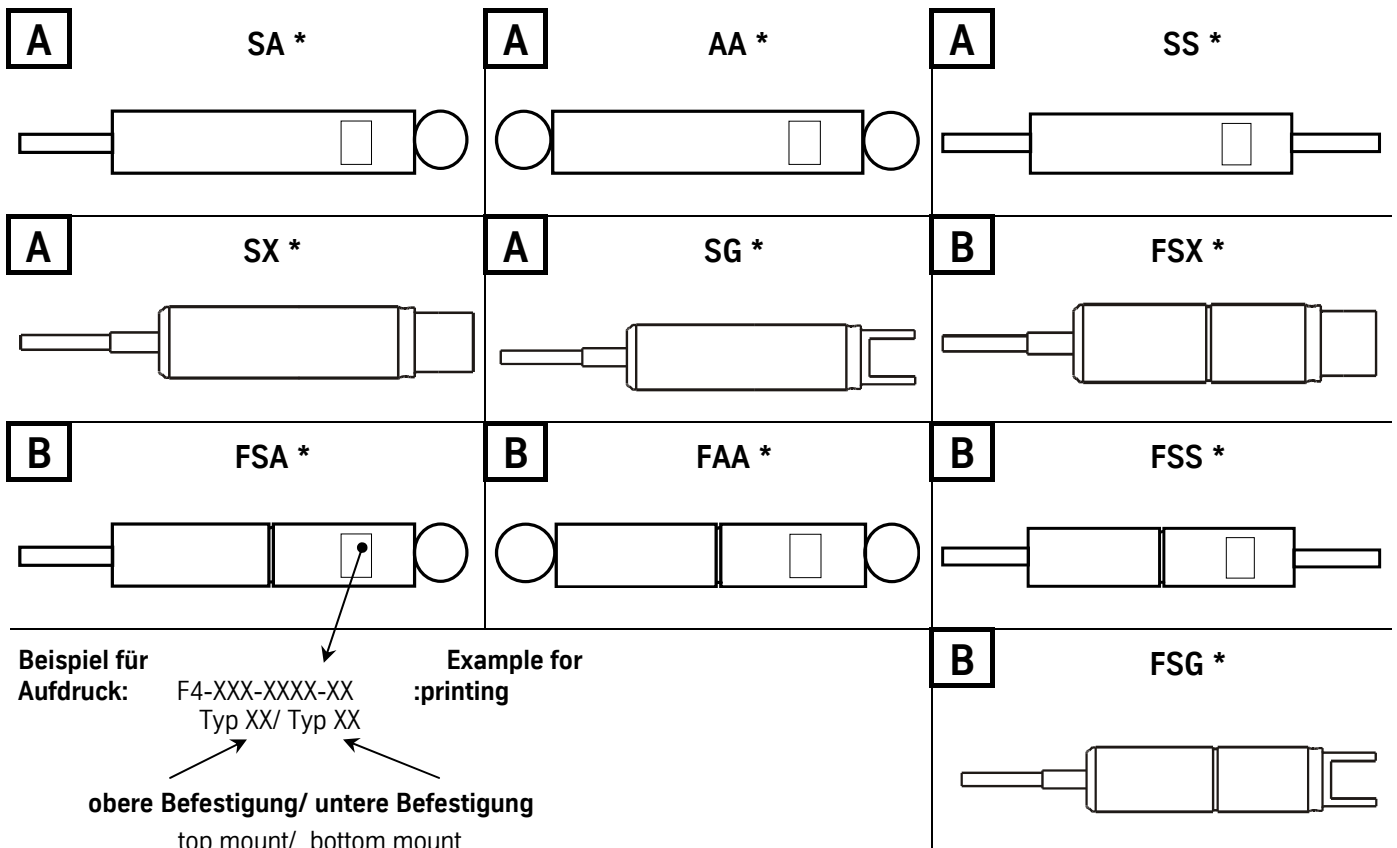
A SA *

A AA *

A SS *

A SX *

A SG *

B FSX *

B FSA *

B FAA *

B FSS *

Beispiel für Aufdruck: F4-XXX-XXXX-XX Typ XX/ Typ XX Example for :printing

obere Befestigung/ untere Befestigung
top mount/ bottom mount

B FSG *